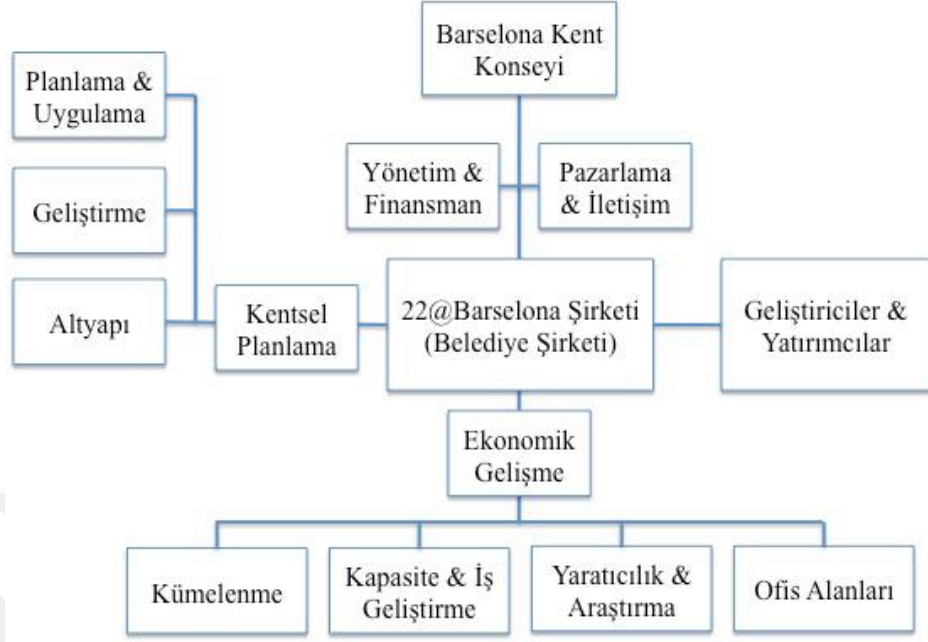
Barselona Kent Konseyi

Planlama & Uygulama

Geliştirme

Altyapı

Yönetim & Finansman

Pazarlama & İletişim

Kentsel Planlama

22@Barselona Şirketi (Belediye Şirketi)

Geliştiriciler & Yatırımcılar

Ekonomik Gelişme

Kümelenme

Kapasite & İş Geliştirme

Yaratıcılık & Araştırma

Ofis Alanları